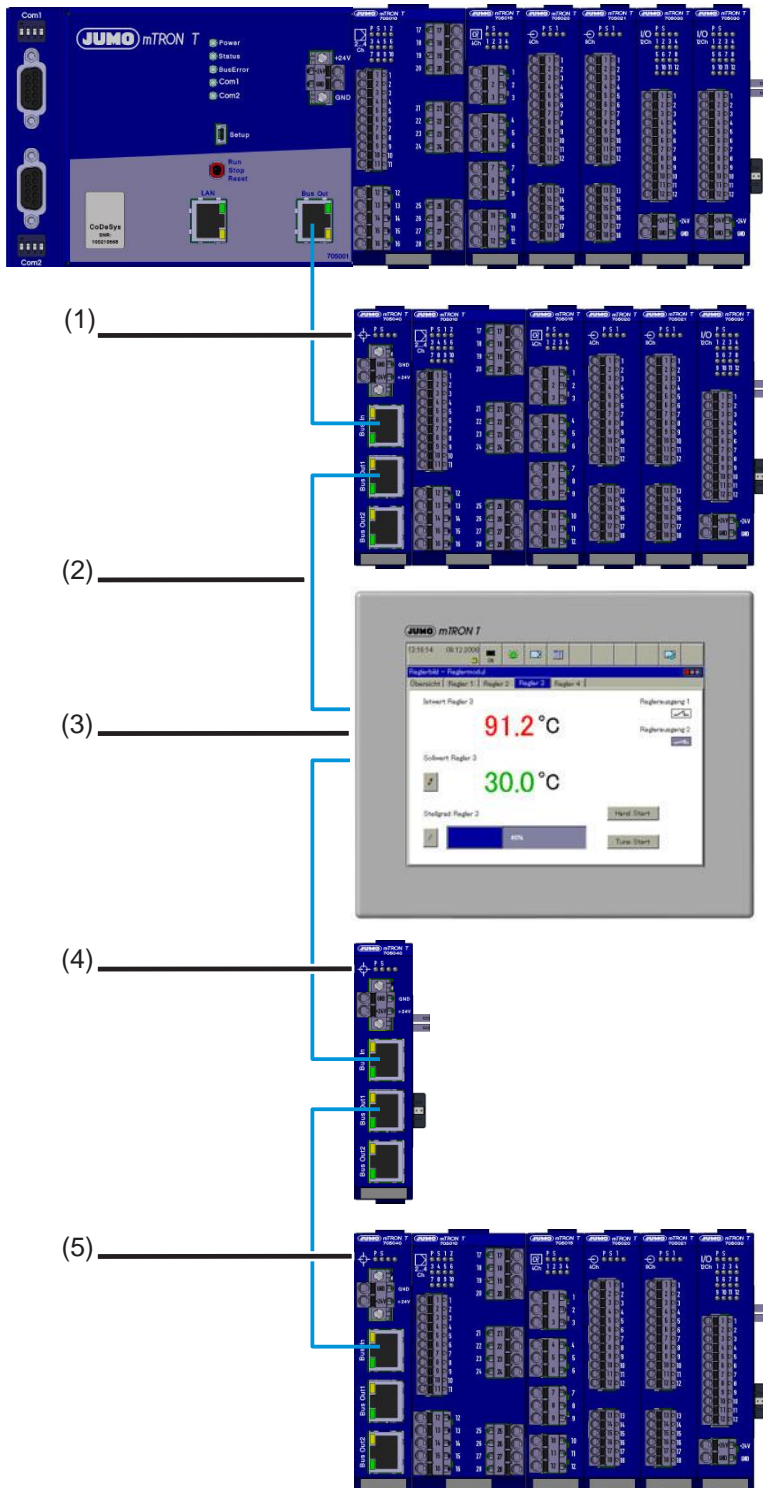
Com1

JUMO mTRON T

Power
Status
BusError
Com1
Com2

+24V
GND

Setup

Run
Stop
Reset

LAN

Bus Out

CoDeSys

Com2

705001

(1)

Bus In
Bus Out1
Bus Out2

(2)

JUMO mTRON T

13:16:14 09.12.2008

Reglerbild - Reglermodul

Übersicht | Regler 1 | Regler 2 | Regler 3 | Regler 4

Istwert Regler 3

91.2 °C

Reglerausgang 1

Reglerausgang 2

(3)

Sollwert Regler 3

30.0 °C

Stellgrad Regler 3

60%

Hand Start

Tune Start

(4)

GND
+24V

Bus In
Bus Out1
Bus Out2

(5)

Bus In
Bus Out1
Bus Out2